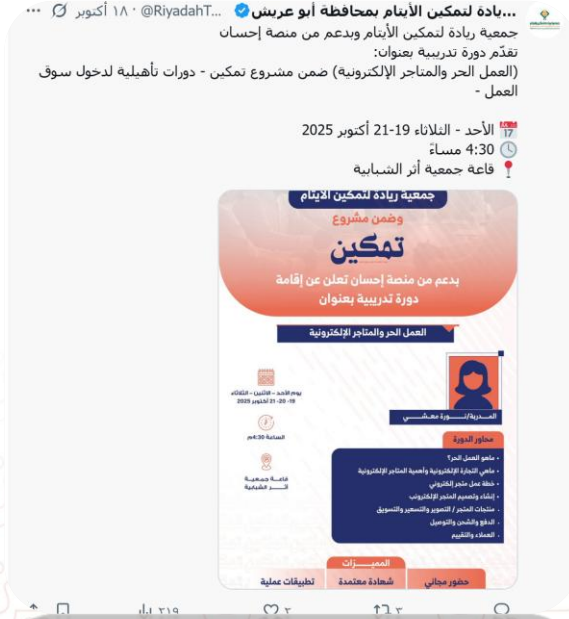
...يادة لتمكين الأيتام بمحافظة أبو عريش @RiyadahT... · ١٨ أكتوبر

جمعية ريادة لتمكين الأيتام وبدعم من منصة إحسان تقدّم دورة تدريبية بعنوان:
(العمل الحر والمتاجر الإلكترونية) ضمن مشروع تمكين - دورات تأهيلية لدخول سوق العمل -

📅 الأحد - الثلاثاء 19-21 أكتوبر 2025
🕓 4:30 مساءً
📍 قاعة جمعية أثر الشبابية

جمعية ريادة لتمكين الأيتام
وضمن مشروع
تمكين
بدعم من منصة إحسان تعلن عن إقامة دورة تدريبية بعنوان
العمل الحر والمتاجر الإلكترونية

يوم الأحد - الاثنين - الثلاثاء
19 - 20 - 21 أكتوبر 2025
الساعة 4:30م
قاعة جمعية أثر الشبابية

المدربة/ نورة معشي

محاور الدورة
• ماهو العمل الحر؟
• ماهي التجارة الإلكترونية وأهمية المتاجر الإلكترونية
• خطة عمل متجر إلكتروني
• إنشاء وتصميم المتجر الإلكتروني
• منتجات المتجر / التصوير والتسعير والتسويق
• الدفع والشحن والتوصيل
• العملاء والتقييم

المميزات
حضور مجاني
شهادة معتمدة
تطبيقات عملية

٢١٩ ٢ ٣ ٣